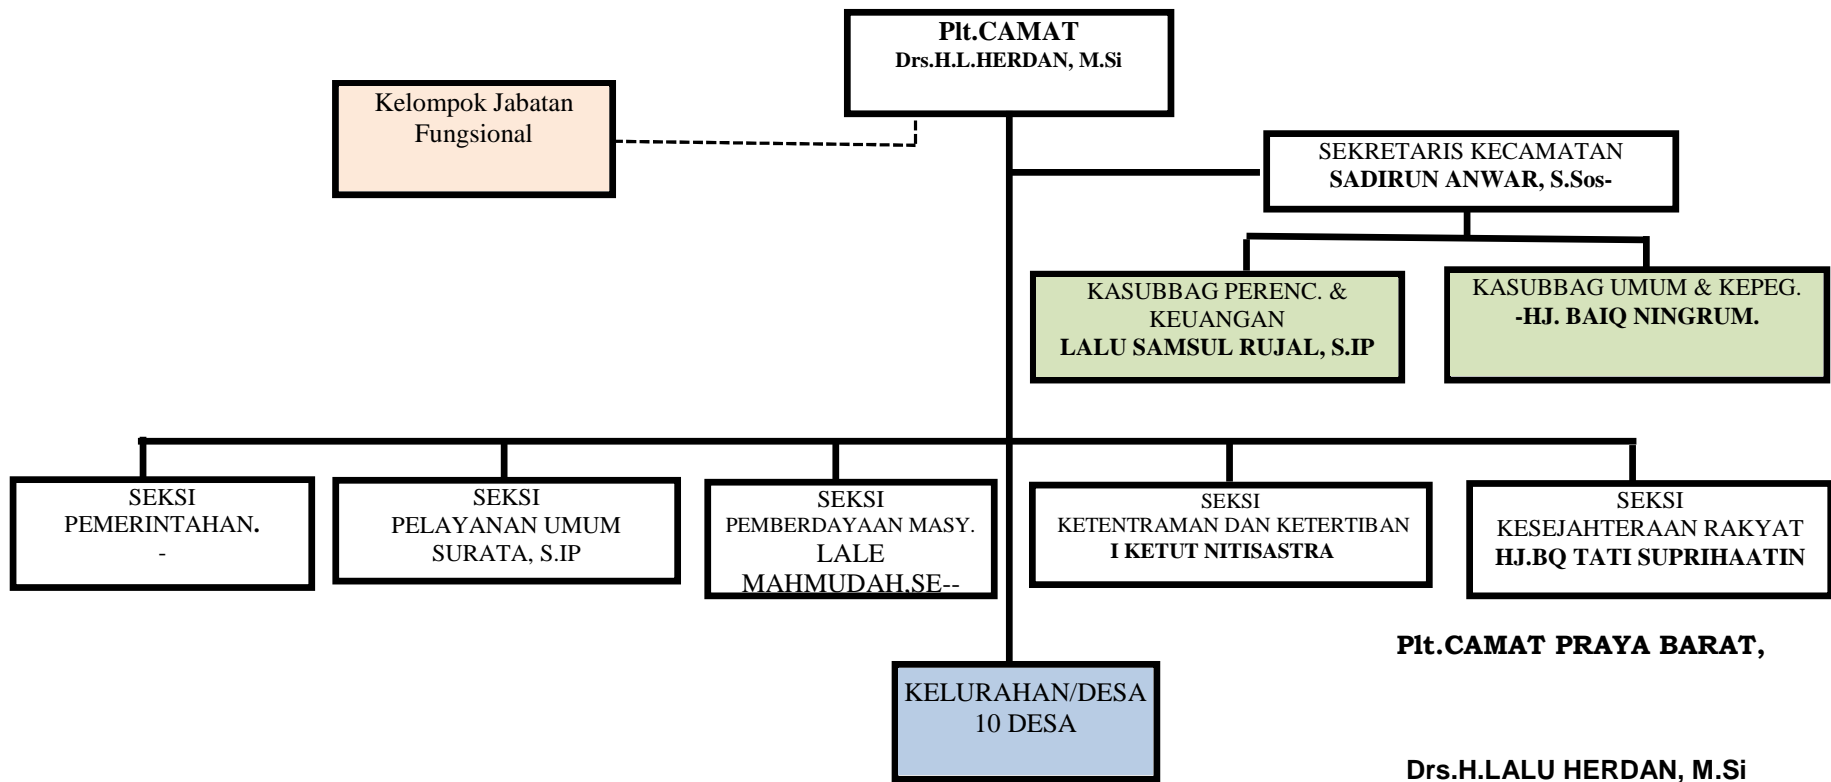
Plt.CAMAT
Drs.H.L.HERDAN, M.Si

Kelompok Jabatan Fungsional

SEKRETARIS KECAMATAN
SADIRUN ANWAR, S.Sos-

KASUBBAG PERENC. & KEUANGAN
LALU SAMSUL RUJAL, S.IP

KASUBBAG UMUM & KEPEG.
-HJ. BAIQ NINGRUM.

SEKSI
PEMERINTAHAN.
-

SEKSI
PELAYANAN UMUM
SURATA, S.IP

SEKSI
PEMBERDAYAAN MASY.
LALE MAHMUDAH.SE--

SEKSI
KETENTRAMAN DAN KETERTIBAN
I KETUT NITISASTRA

SEKSI
KESEJAHTERAAN RAKYAT
HJ.BQ TATI SUPRIHAATIN

KELURAHAN/DESA
10 DESA

Plt.CAMAT PRAYA BARAT,

Drs.H.LALU HERDAN, M.Si